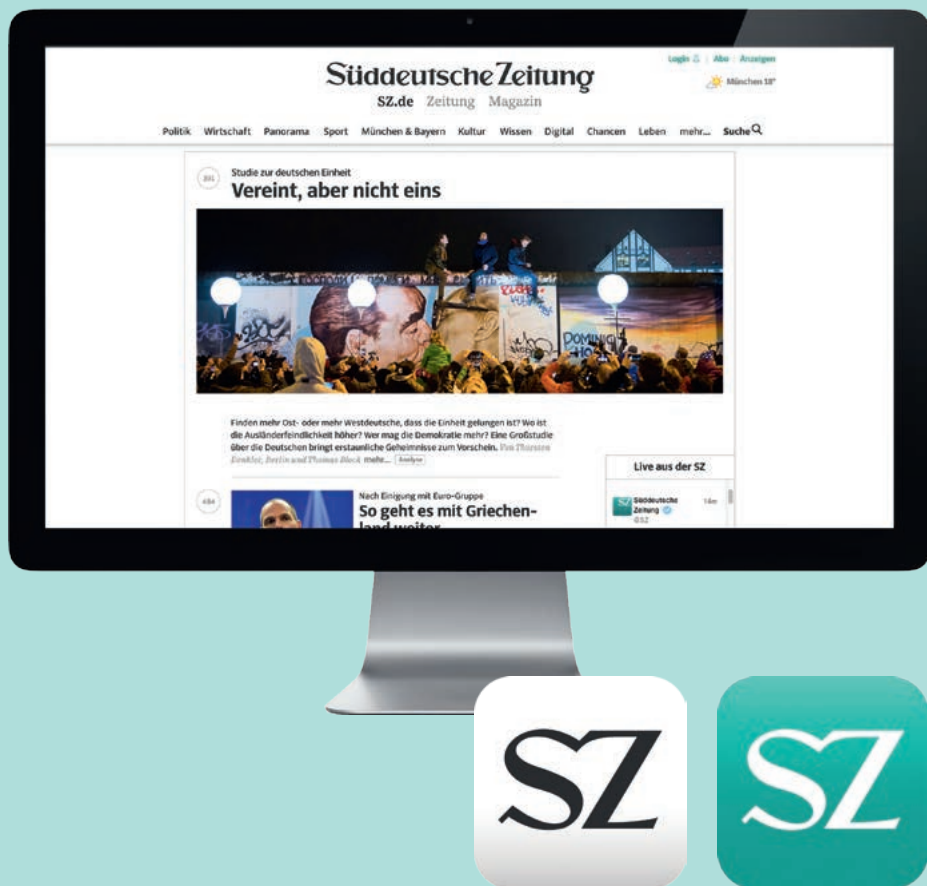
Login | Abo | Anzeigen

Süddeutsche Zeitung

SZ.de Zeitung Magazin

München 18°

Politik Wirtschaft Panorama Sport München & Bayern Kultur Wissen Digital Chancen Leben mehr... Suche

381

Studie zur deutschen Einheit

Vereint, aber nicht eins

Finden mehr Ost- oder mehr Westdeutsche, dass die Einheit gelungen ist? Wo ist die Ausländerfeindlichkeit höher? Wer mag die Demokratie mehr? Eine Großstudie über die Deutschen bringt erstaunliche Geheimnisse zum Vorschein. Von Thorsten Denkler, Berlin und Thomas Block mehr... Analyse

Live aus der SZ

Süddeutsche Zeitung @SZ 14m

484

Nach Einigung mit Euro-Gruppe

So geht es mit Griechenland weiter

SZ

SZ